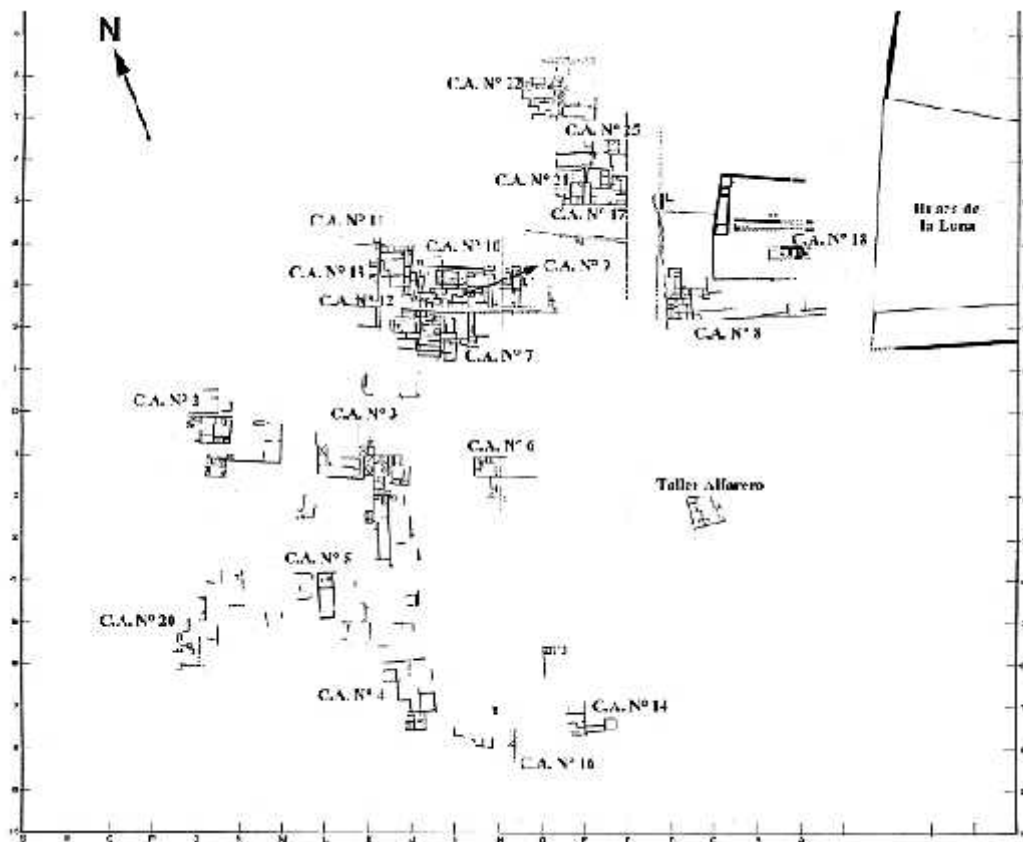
N

C.A. Nº 22

C.A. Nº 25

C.A. Nº 21

C.A. Nº 17

C.A. Nº 11

C.A. Nº 10

C.A. Nº 13

C.A. Nº 2

C.A. Nº 12

C.A. Nº 18

Huaca de la Luna

C.A. Nº 8

C.A. Nº 7

C.A. Nº 3

C.A. Nº 9

C.A. Nº 6

Taller Alfarero

C.A. Nº 5

C.A. Nº 20

C.A. Nº 4

C.A. Nº 14

C.A. Nº 16